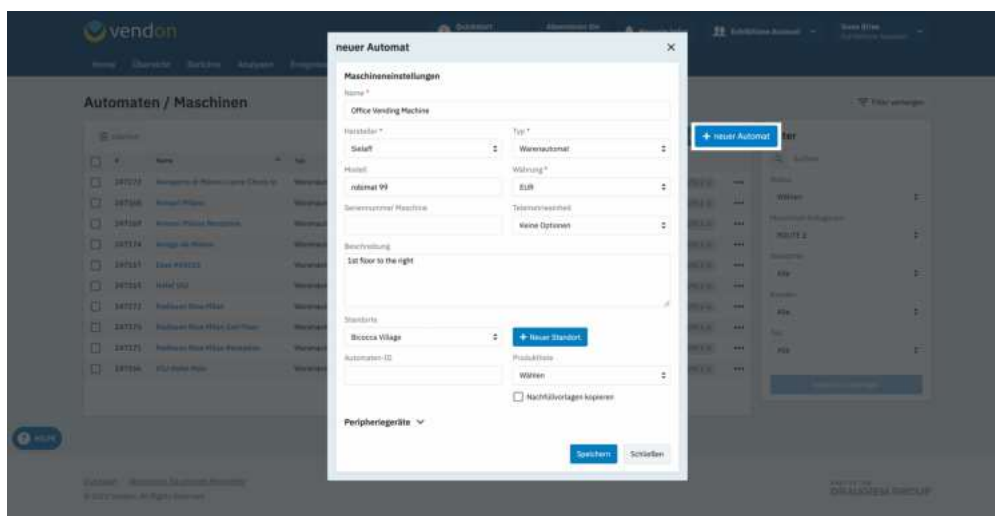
vendon

Automaten / Maschinen

neuer Automat

Maschineneinstellungen

Name *

Office Vending Machine

Hersteller *

Sielaff

Typ *

Warenautomat

Modell

robimat 99

Währung *

EUR

Seriennummer Maschine

Telemetriemodul

Keine Optionen

Beschreibung

1st floor to the right

Standorte

Bicocca Village

+ Neuer Standort

Automaten-ID

Produktliste

Wählen

Nachfüllvorlagen kopieren

Peripheriegeräte

Speichern

Schließen

+ neuer Automat

Filter anzeigen

Wählen

ROUTE 2

Alle

Alle

Alle

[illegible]